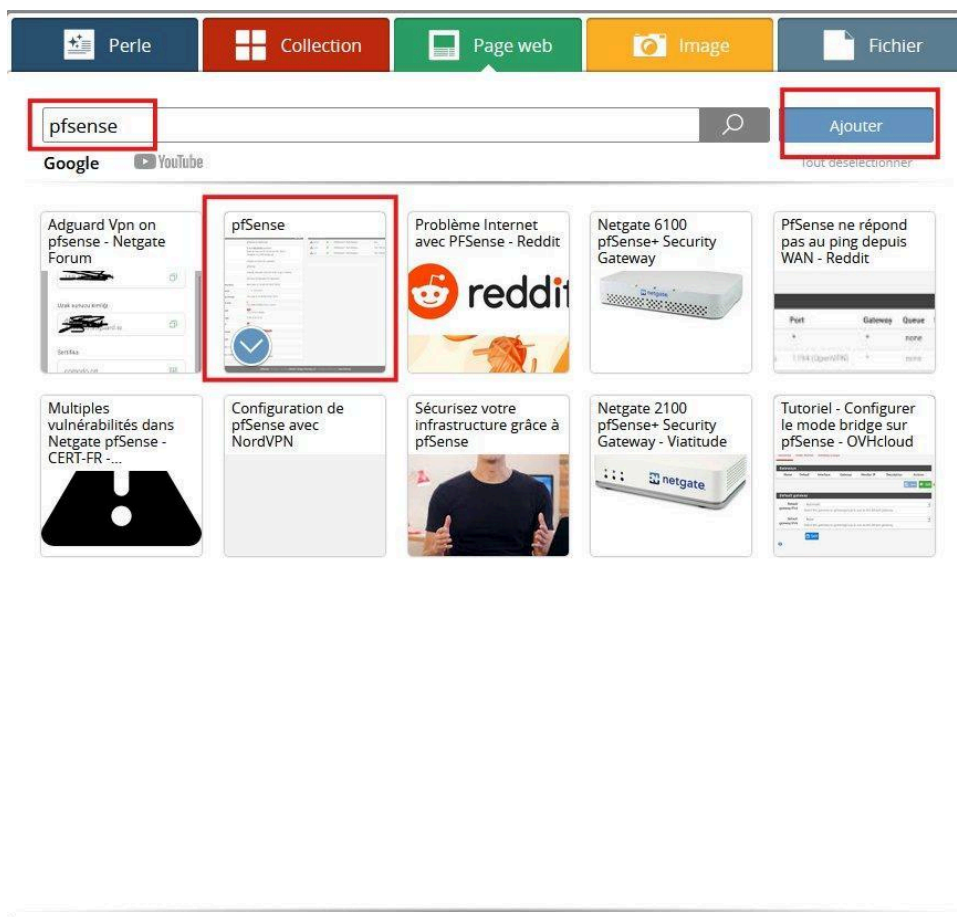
Perle | Collection | Page web | Image | Fichier

pfsense

Ajouter

Google YouTube

Tout désélectionner

Adguard Vpn on pfsense - Netgate Forum

Uzak sunucu kimliği

Sertifika

pfSense

Problème Internet avec PFSense - Reddit

reddit

Netgate 6100 pfSense+ Security Gateway

netgate

PfSense ne répond pas au ping depuis WAN - Reddit

| Port | Gateway | Queue |
|---|---|---|
| * | * | none |
| 1194 (OpenVPN) | * | none |

Multiples vulnérabilités dans Netgate pfSense - CERT-FR -...

Configuration de pfSense avec NordVPN

Sécurisez votre infrastructure grâce à pfSense

Netgate 2100 pfSense+ Security Gateway - Viatitude

netgate

Tutoriel - Configurer le mode bridge sur pfSense - OVHcloud